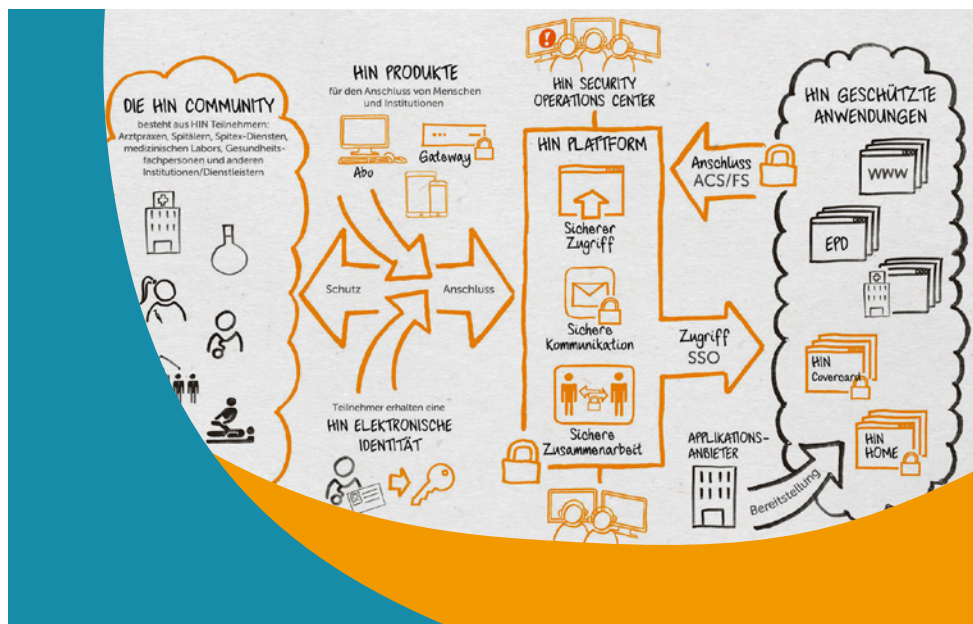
DIE HIN COMMUNITY

besteht aus HIN Teilnehmern: Arztpraxen, Spitälern, Spitex-Diensten, medizinischen Labors, Gesundheitsfachpersonen und anderen Institutionen/Dienstleistern

HIN PRODUKTE

für den Anschluss von Menschen und Institutionen

Abo

Gateway

Schutz

Anschluss

Teilnehmer erhalten eine

HIN ELEKTRONISCHE IDENTITÄT

HIN SECURITY OPERATIONS CENTER

HIN PLATTFORM

Sicherer Zugriff

Sichere Kommunikation

Sichere Zusammenarbeit

Anschluss ACS/FS

Zugriff SSO

HIN GESCHÜTZTE ANWENDUNGEN

WWW

EPD

HIN Covercard

HIN HOME

APPLIKATIONS-ANBIETER

Bereitstellung